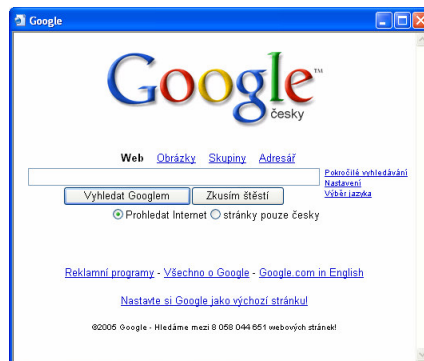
Google

Google™
česky

Web Obrázky Skupiny Adresář

Pokročilé vyhledávání
Nastavení
Výběr jazyka

Vyhledat Googlem Zkusím štěstí

Prohledat Internet stránky pouze česky

Reklamní programy - Všechno o Google - Google.com in English

Nastavte si Google jako výchozí stránku!

©2005 Google - Hledáme mezi 8 058 044 651 webových stránek!